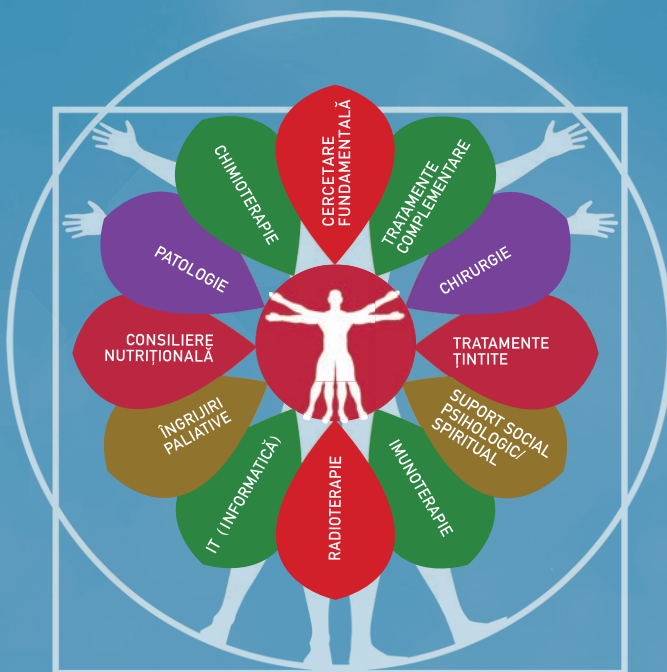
CERCETARE FUNDAMENTALĂ

TRATAMENTE COMPLEMENTARE

CHIRURGIE

TRATAMENTE ȚINTITE

SUPORT SOCIAL PSIHOLOGIC/ SPIRITUAL

IMUNOTERAPIE

RADIOTERAPIE

IT (INFORMATICĂ)

ÎNGRIJIRI PALIATIVE

CONSILIERE NUTRIȚIONALĂ

PATOLOGIE

CHIMIOTERAPIE